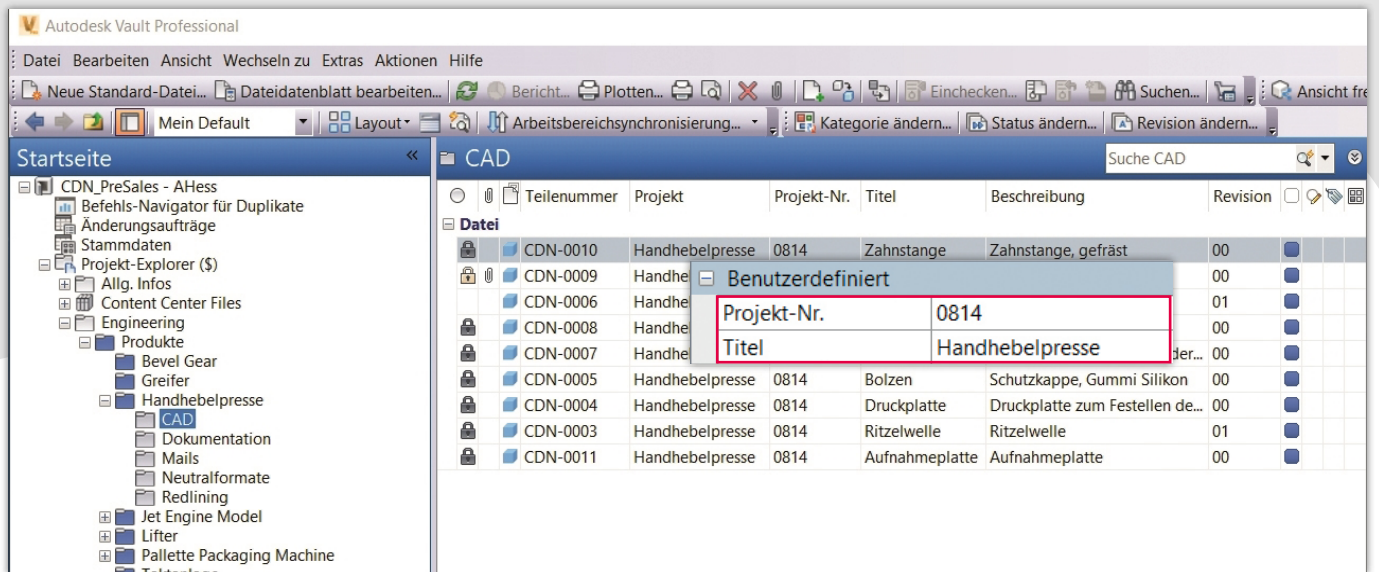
Autodesk Vault Professional

Datei Bearbeiten Ansicht Wechseln zu Extras Aktionen Hilfe

Neue Standard-Datei... Dateidatenblatt bearbeiten... Bericht... Plotten... Einchecken... Suchen... Ansicht fr

Mein Default Layout Arbeitsbereichsynchronisierung... Kategorie ändern... Status ändern... Revision ändern...

Startseite

CDN_PreSales - AHess
Befehls-Navigator für Duplikate
Änderungsaufträge
Stammdaten
Projekt-Explorer ($)
Allg. Infos
Content Center Files
Engineering
Produkte
Bevel Gear
Greifer
Handhebelpresse
CAD
Dokumentation
Mails
Neutralformate
Redlining
Jet Engine Model
Lifter
Pallette Packaging Machine
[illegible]

CAD

Suche CAD

| Teilenummer | Projekt | Projekt-Nr. | Titel | Beschreibung | Revision |
|---|---|---|---|---|---|
| Datei | | | | | |
| CDN-0010 | Handhebelpresse | 0814 | Zahnstange | Zahnstange, gefräst | 00 |
| CDN-0009 | Handhe | | | | 00 |
| CDN-0006 | Handhe | | | | 01 |
| CDN-0008 | Handhe | | | | 00 |
| CDN-0007 | Handhe | | | der... | 00 |
| CDN-0005 | Handhebelpresse | 0814 | Bolzen | Schutzkappe, Gummi Silikon | 00 |
| CDN-0004 | Handhebelpresse | 0814 | Druckplatte | Druckplatte zum Festellen de... | 00 |
| CDN-0003 | Handhebelpresse | 0814 | Ritzelwelle | Ritzelwelle | 01 |
| CDN-0011 | Handhebelpresse | 0814 | Aufnahmeplatte | Aufnahmeplatte | 00 |

Benutzerdefiniert

| Projekt-Nr. | 0814 |
|---|---|
| Titel | Handhebelpresse |